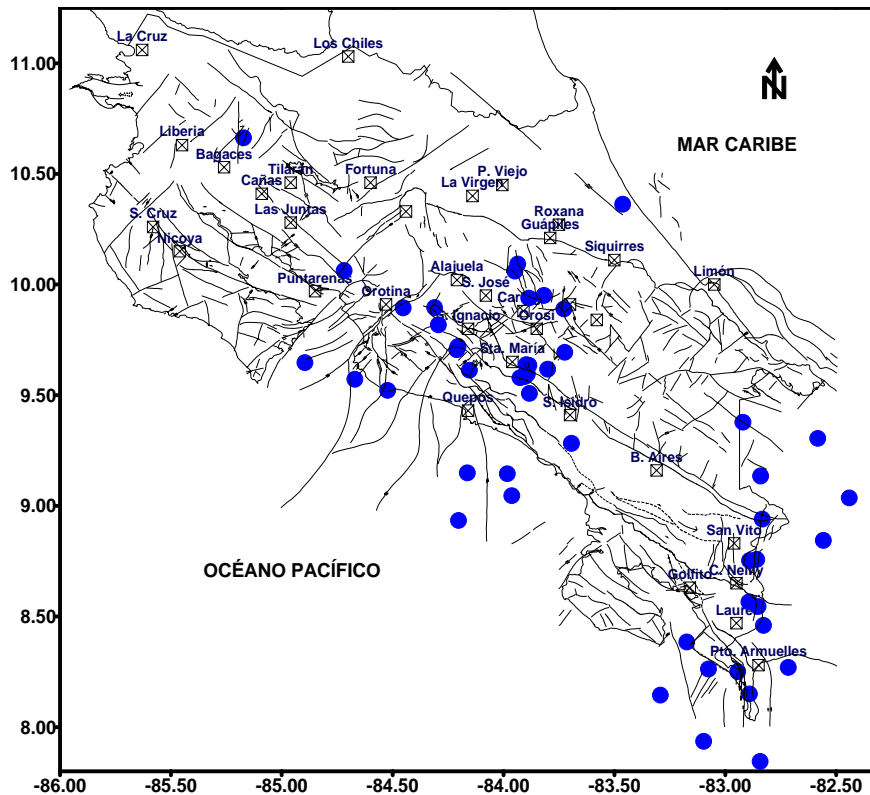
11.00
10.50
10.00
9.50
9.00
8.50
8.00
-86.00
-85.50
-85.00
-84.50
-84.00
-83.50
-83.00
-82.50

N

MAR CARIBE
OCÉANO PACÍFICO

La Cruz
Los Chiles
Liberia
Bagaces
Tilarán
Cañas
Fortuna
P. Viejo
La Virgen
Las Juntas
Roxana
Guápiles
S. Cruz
Nicoya
Siquirres
Limón
Alajuela
Puntarenas
S. José
Orotina
Car
Ignacio
Orosi
Sta. María
Quepos
S. Isidro
B. Aires
San Vito
Golfito
C. Neily
Laurel
Pto. Armuelles